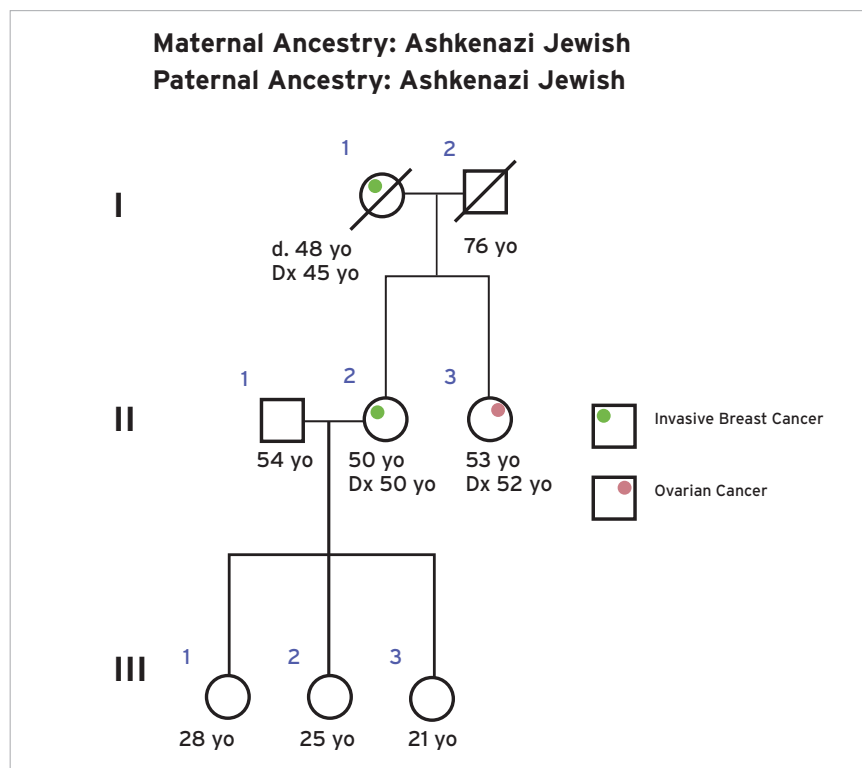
Maternal Ancestry: Ashkenazi Jewish
Paternal Ancestry: Ashkenazi Jewish

I

1
d. 48 yo
Dx 45 yo

2
76 yo

II

1
54 yo

2
50 yo
Dx 50 yo

3
53 yo
Dx 52 yo

Invasive Breast Cancer

Ovarian Cancer

III

1
28 yo

2
25 yo

3
21 yo